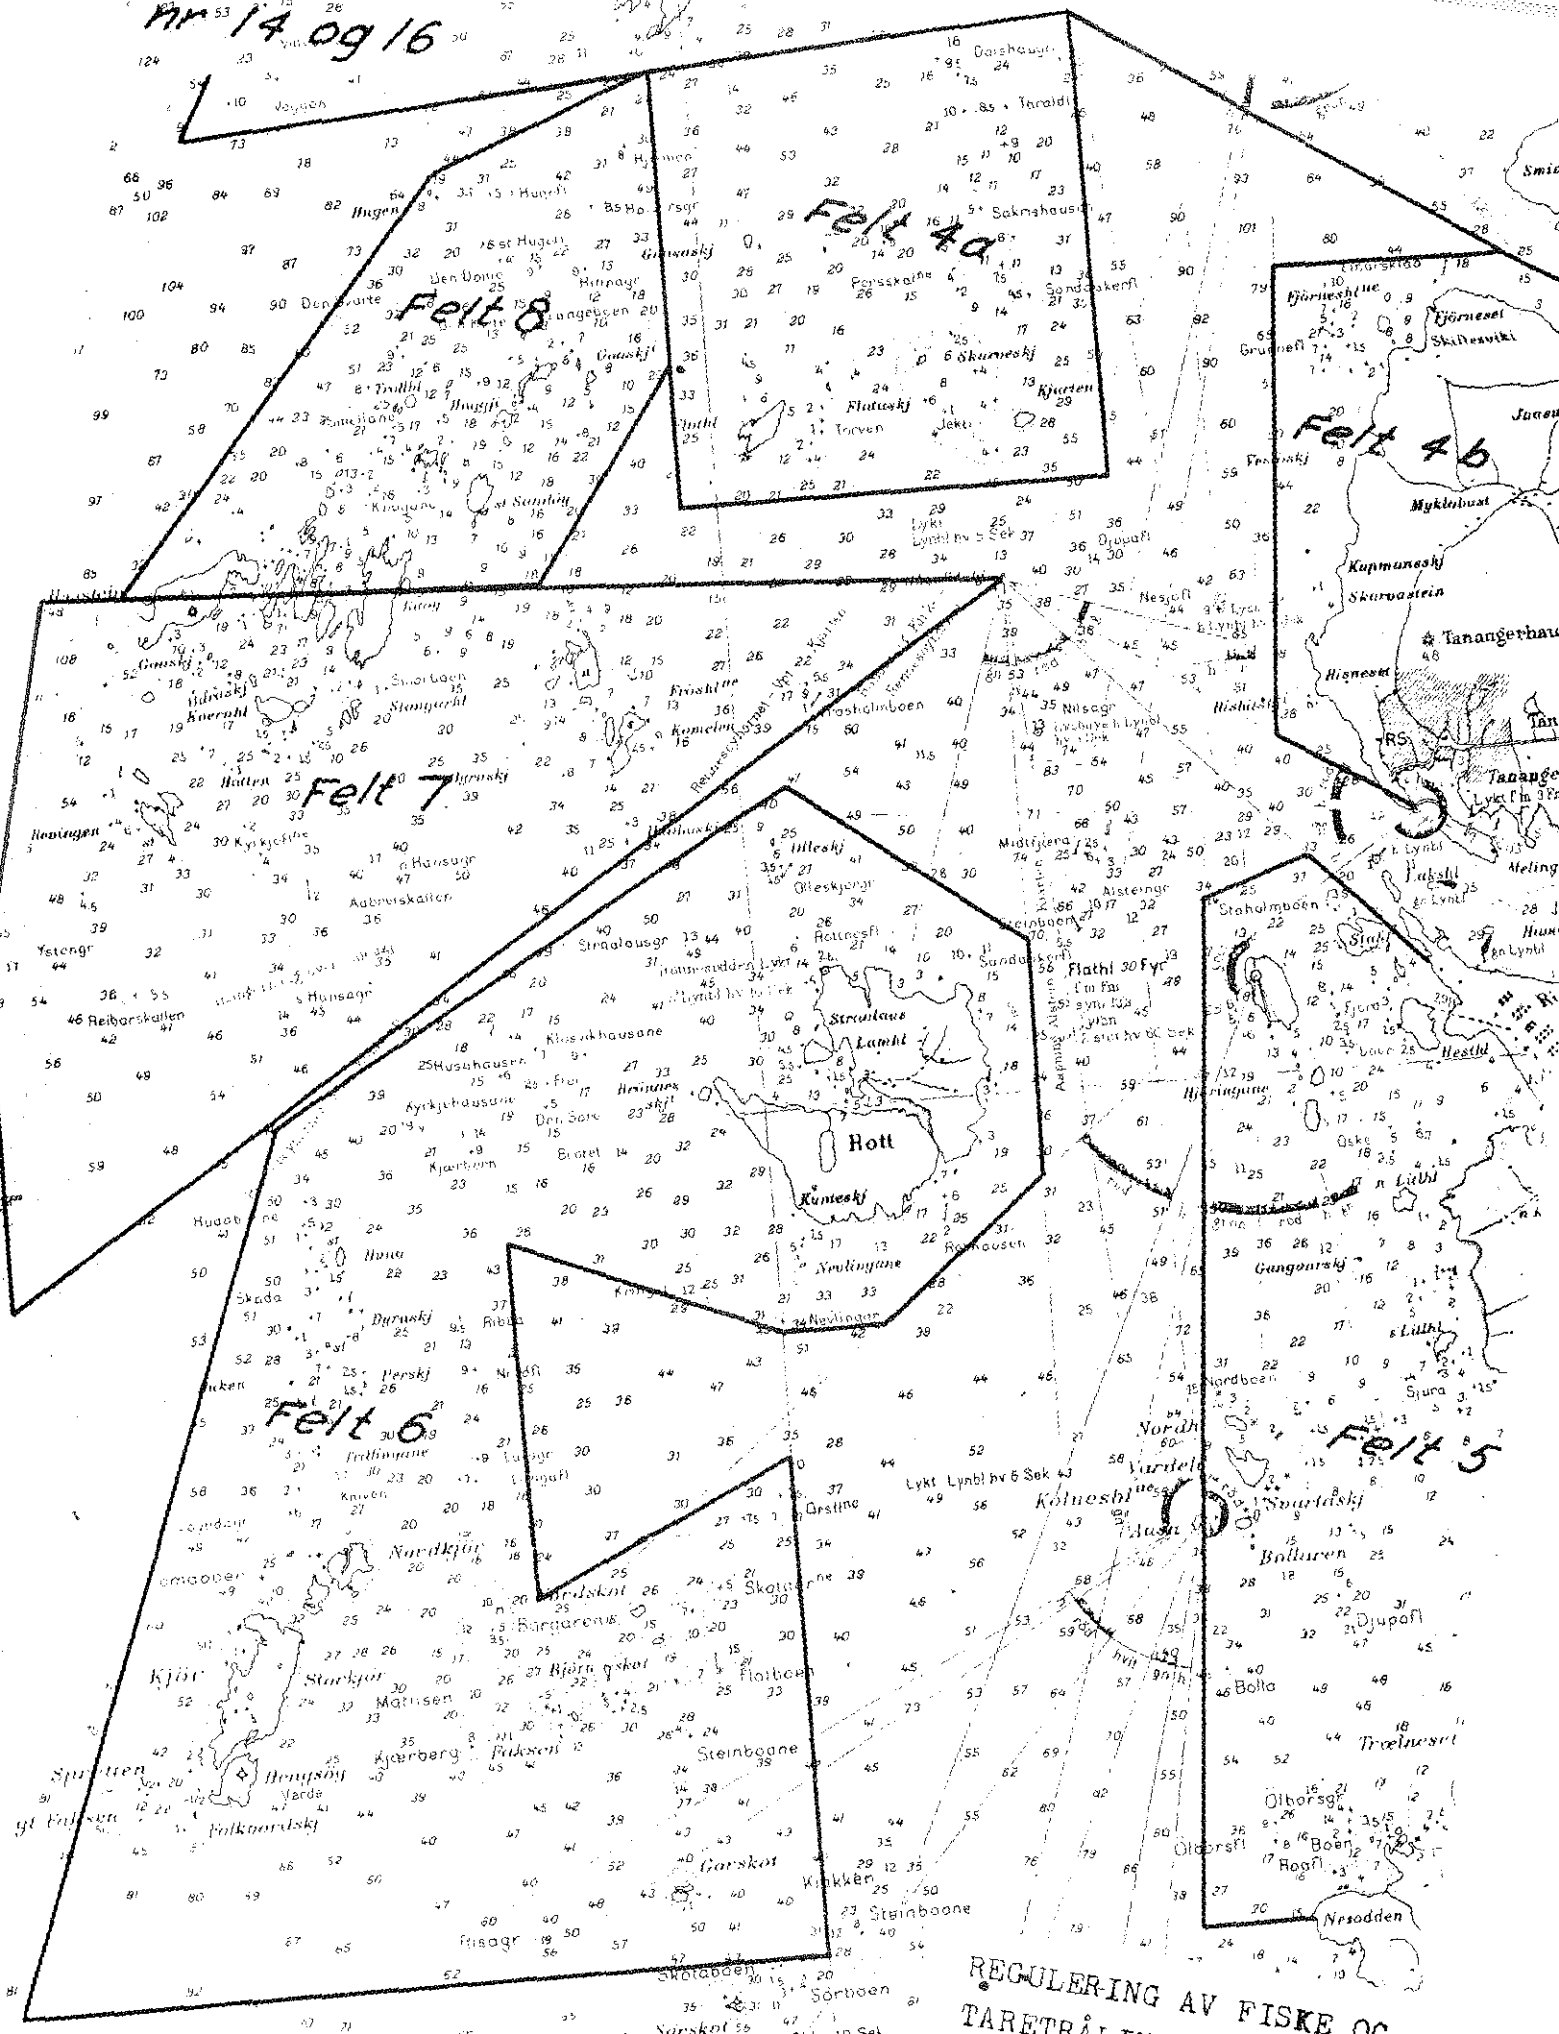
nr 14 og 16

Felt 4a

Felt 8

Felt 4b

Felt 7

Felt 6

Felt 5

Hugen
Den Svarte
Trollbl
Kvaløyane
Gauskj
Hatten
Hevingen
Ystengr
Reiborskallen
Hansagr
Aubrerskallen
Kyrkjeflue
Smorboen
Stangarbl
Kverahl
Flatuskj
Torven
Jeka
Skarneskj
Kjarten
Forsskalne
Saknehausen
Sandvaskerfl
Taraldi
Darshauga
Gauskj
Fjørneshlue
Fjørneset
Skillesviki
Grunnefl
Fenaskj
Myklabust
Kapmuneskj
Skarvastein
Tanangerhaug
Hisneset
Tananger
Meling
Flathl
Midtfjera
Alstengr
Steinboen
Nilsagr
Nesjofl
Dropafl
Lykt Lynbl hv 5 Sek
Ulleskj
Olleskjengr
Rottnesfl
Stranlaus
Lamht
Rott
Kunteskj
Rotnausen
Nevlingane
Nevlingar
Fraskthue
Komelen
Trasholmboen
Straalausgr
Klosakhausane
Husuhausen
Kyrkjehausane
Den Søre
Erotet
Kjærboen
Staholmboen
Fjøra
Hestlid
Hjeringane
Oske
Lauhl
Gangavrskj
Lillhl
Nordboen
Sjura
Nordh
Vardeluen
Kolnesblue
Spartaskj
Bollaren
Djupafl
Bolla
Trælneset
Olborsgr
Olborsfl
Boen
Rogfl
Nesodden
Hona
Dyraskj
Perskj
Fetlingane
Knivan
Nardkjør
Kjør
Storkjør
Mattisen
Kjærberg
Fakeset
Hengsøy
Varde
Spiretten
Falkenarskj
Bjørnaskel
Bargarenk
Ordskot
Skotaboene
Flatboen
Steinbaane
Garskot
Klakken
Steinboane
Frisagr
Skotaboen
Sørboen
Nørskot
Lykt Lynbl hv 6 Sek
Grstine
Ribba
Nordfl

REGULERING AV FISKE OG
TARETRÅL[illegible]